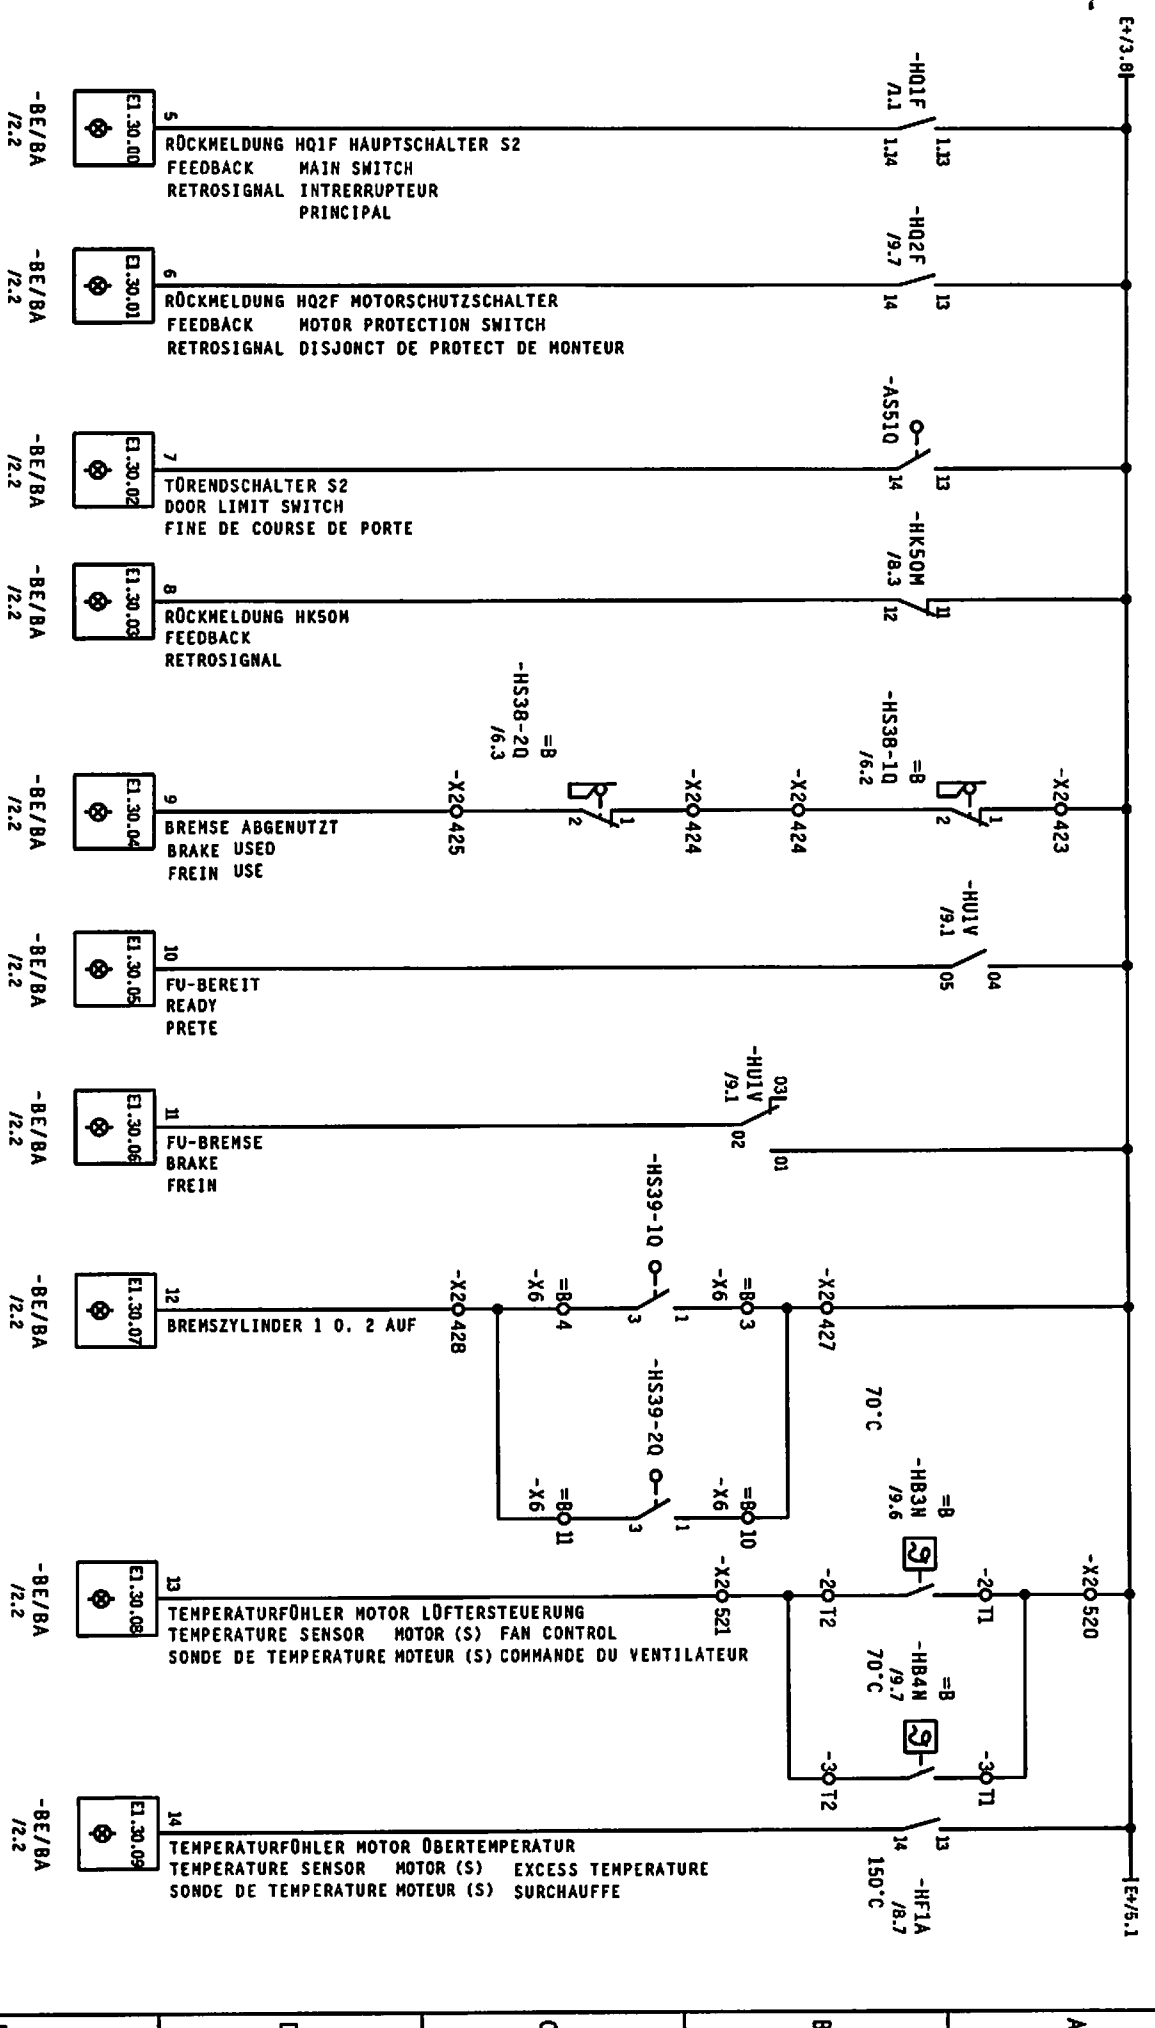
E+/3.8

-HQ1F
/1.1
1.34
1.33
5
E1.30.00
RÜCKMELDUNG HQ1F HAUPTSCHALTER S2
FEEDBACK MAIN SWITCH
RETROSIGNAL INTRERRUPTEUR PRINCIPAL
-BE/BA
/2.2

-HQ2F
/9.7
14
13
6
E1.30.01
RÜCKMELDUNG HQ2F MOTORSCHUTZSCHALTER
FEEDBACK MOTOR PROTECTION SWITCH
RETROSIGNAL DISJONCT DE PROTECT DE MONTEUR
-BE/BA
/2.2

-AS510
14
13
7
E1.30.02
TÜRENDSCHALTER S2
DOOR LIMIT SWITCH
FINE DE COURSE DE PORTE
-BE/BA
/2.2

-HK50M
/8.3
12
11
8
E1.30.03
RÜCKMELDUNG HK50M
FEEDBACK
RETROSIGNAL
-BE/BA
/2.2

=B
-HS38-1Q
/6.2
=B
-HS38-2Q
/6.3
-X2 423
2
1
-X2 424
-X2 424
2
1
-X2 425
9
E1.30.04
BREMSE ABGENUTZT
BRAKE USED
FREIN USE
-BE/BA
/2.2

-HU1V
/9.1
05
04
10
E1.30.05
FU-BEREIT
READY
PRETE
-BE/BA
/2.2

-HU1V
/9.1
03
02
01
11
E1.30.06
FU-BREMSE
BRAKE
FREIN
-BE/BA
/2.2

-HS39-1Q
-X2 427
=B -X6 3
1
3
=B -X6 4
-X2 428
-HS39-2Q
=B -X6 10
1
3
=B -X6 11
12
E1.30.07
BREMSZYLINDER 1 O. 2 AUF
-BE/BA
/2.2

70°C
=B
-HB3N
/9.6
-X2 520
-2 T1
-2 T2
-X2 521
=B
-HB4N
/9.7
70°C
-3 T1
-3 T2
13
E1.30.08
TEMPERATURFÜHLER MOTOR LÜFTERSTEUERUNG
TEMPERATURE SENSOR MOTOR (S) FAN CONTROL
SONDE DE TEMPERATURE MOTEUR (S) COMMANDE DU VENTILATEUR
-BE/BA
/2.2

-HF1A
/8.7
150°C
14
13
14
E1.30.09
TEMPERATURFÜHLER MOTOR ÜBERTEMPERATUR
TEMPERATURE SENSOR MOTOR (S) EXCESS TEMPERATURE
SONDE DE TEMPERATURE MOTEUR (S) SURCHAUFFE
-BE/BA
/2.2

E+/5.1

A
B
C
D
E